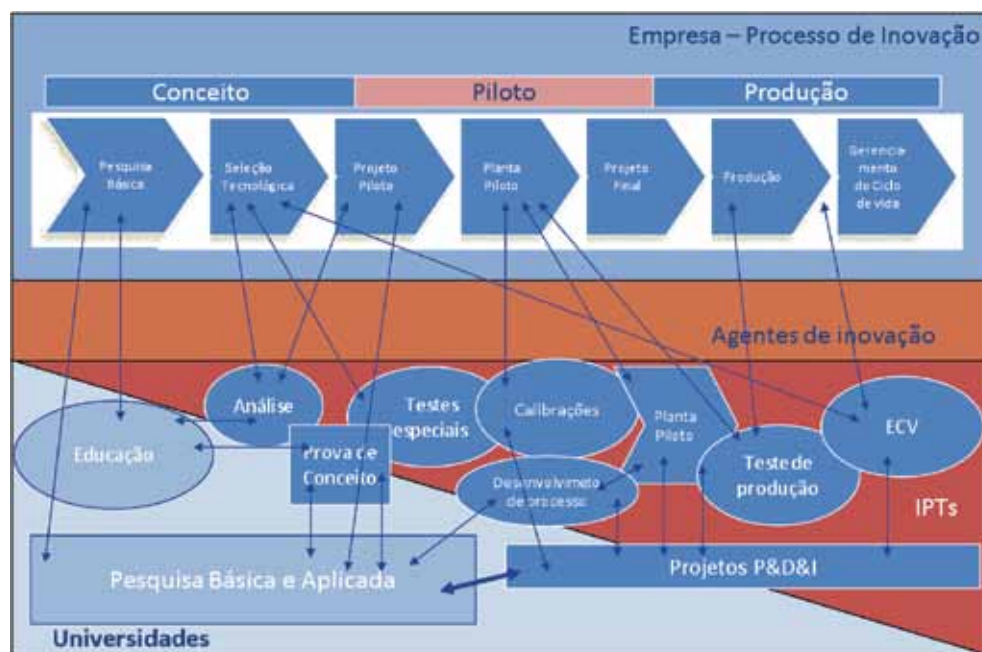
Empresa – Processo de Inovação

Conceito

Piloto

Produção

Pesquisa Básica

Seleção Tecnológica

Projeto Piloto

Planta Piloto

Projeto Final

Produção

Gerenciamento do Ciclo de vida

Agentes de inovação

Análise

Testes especiais

Calibrações

Planta Piloto

ECV

Educação

Prova de Conceito

Desenvolvimento de processo

Teste de produção

IPTs

Pesquisa Básica e Aplicada

Projetos P&D&I

Universidades